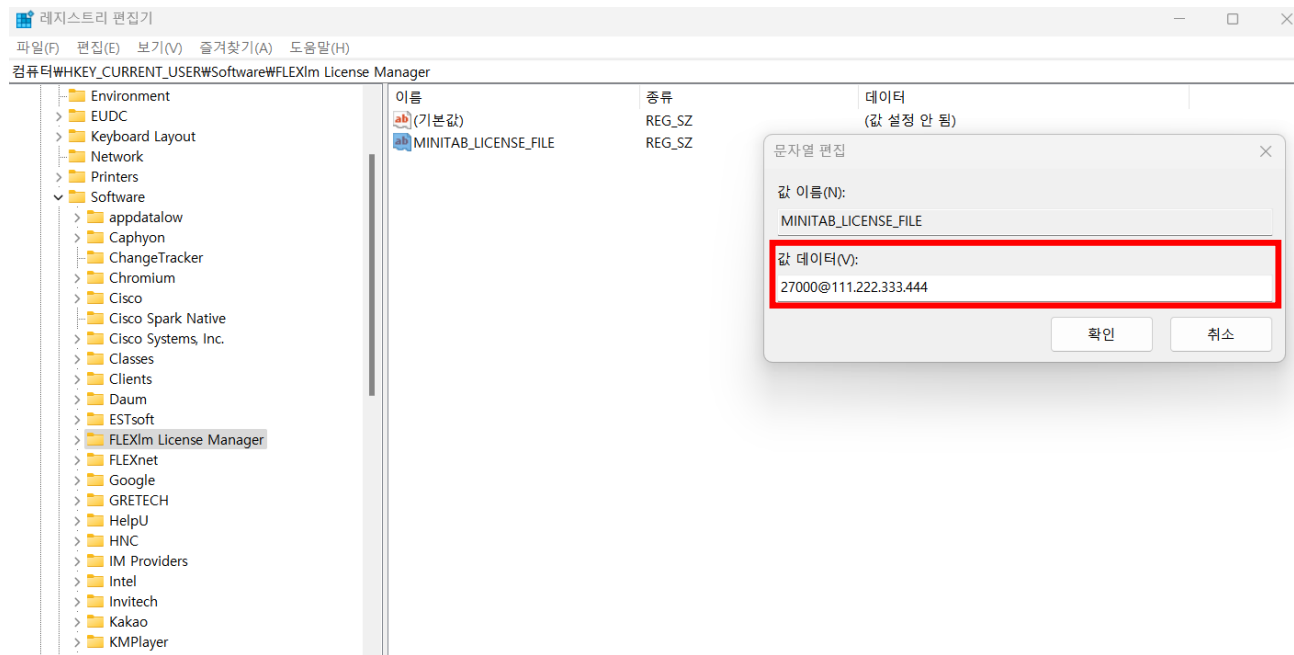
레지스트리 편집기

파일(F) 편집(E) 보기(V) 즐겨찾기(A) 도움말(H)

컴퓨터₩HKEY_CURRENT_USER₩Software₩FLEXlm License Manager

Environment
EUDC
Keyboard Layout
Network
Printers
Software
appdatalow
Caphyon
ChangeTracker
Chromium
Cisco
Cisco Spark Native
Cisco Systems, Inc.
Classes
Clients
Daum
ESTsoft
FLEXlm License Manager
FLEXnet
Google
GRETECH
HelpU
HNC
IM Providers
Intel
Invitech
Kakao
KMPlayer

| 이름 | 종류 | 데이터 |
|---|---|---|
| (기본값) | REG_SZ | (값 설정 안 됨) |
| MINITAB_LICENSE_FILE | REG_SZ | |

문자열 편집

값 이름(N):
MINITAB_LICENSE_FILE

값 데이터(V):
27000@111.222.333.444

확인
취소